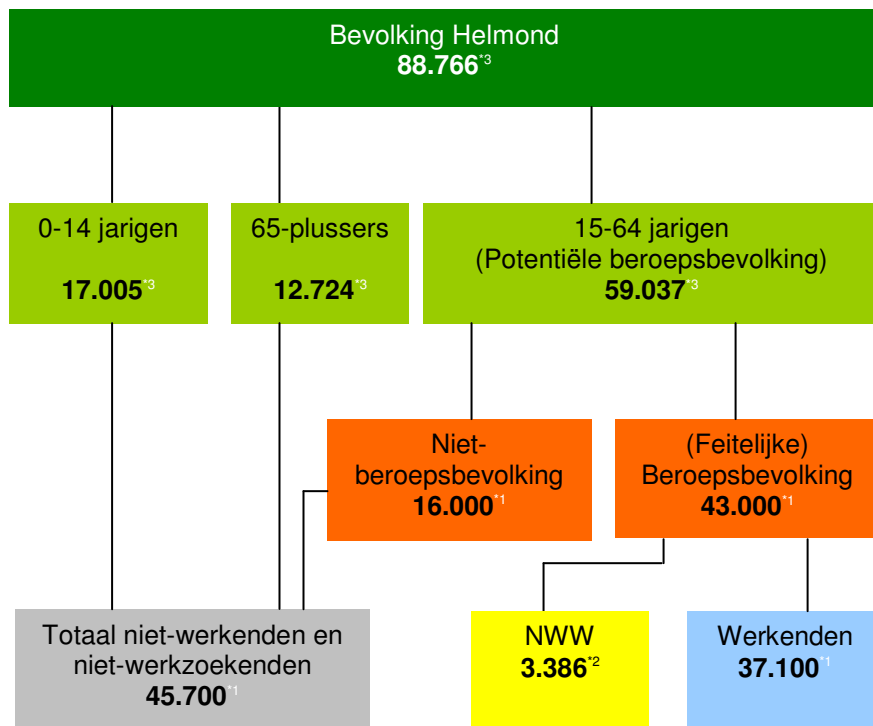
Bevolking Helmond
**88.766**$^{*3}$

0-14 jarigen

**17.005**$^{*3}$

65-plussers

**12.724**$^{*3}$

15-64 jarigen
(Potentiële beroepsbevolking)
**59.037**$^{*3}$

Niet-beroepsbevolking
**16.000**$^{*1}$

(Feitelijke) Beroepsbevolking
**43.000**$^{*1}$

Totaal niet-werkenden en niet-werkzoekenden
**45.700**$^{*1}$

NWW
**3.386**$^{*2}$

Werkenden
**37.100**$^{*1}$